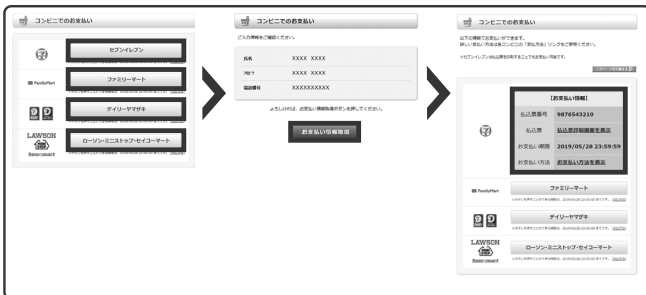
コンビニでのお支払い

セブンイレブン

FamilyMart

ファミリーマート

デイリーヤマザキ

LAWSON

ローソン・ミニストップ・セイコーマート

Secomart

コンビニでのお支払い

ご入力情報をご確認ください。

氏名 XXXX XXXX

フリガナ XXXX XXXX

電話番号 XXXXXXXXXX

よろしければ、お支払い情報取得ボタンを押してください。

お支払い情報取得

コンビニでのお支払い

以下の情報でお支払いができます。
詳しい支払い方法は各コンビニの「支払方法」リンクをご参照ください。

※セブンイレブンは払込票を印刷することでお支払い可能です。

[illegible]

【お支払い情報】

払込票番号 9876543210

払込票 払込票印刷画面を表示

お支払い期限 2019/05/28 23:59:59

お支払い方法 お支払い方法を表示

FamilyMart

ファミリーマート

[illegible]

デイリーヤマザキ

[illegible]

LAWSON

ローソン・ミニストップ・セイコーマート

Secomart

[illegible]